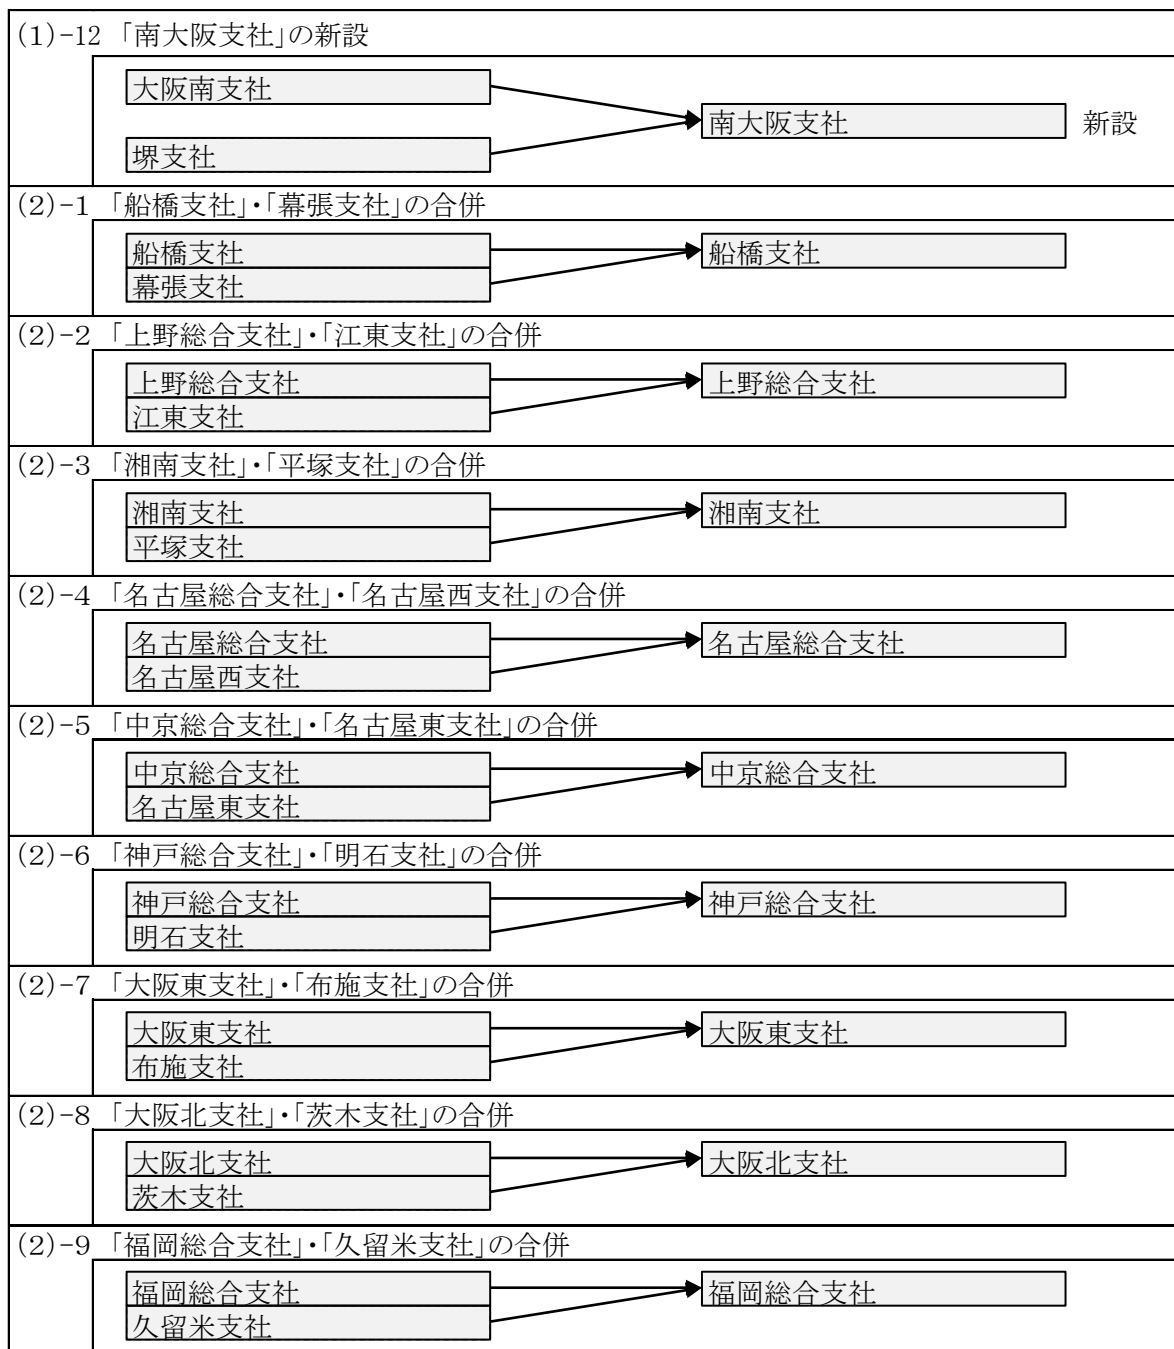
(1)-12 「南大阪支社」の新設

大阪南支社
堺支社
南大阪支社 新設

(2)-1 「船橋支社」・「幕張支社」の合併

船橋支社
幕張支社
船橋支社

(2)-2 「上野総合支社」・「江東支社」の合併

上野総合支社
江東支社
上野総合支社

(2)-3 「湘南支社」・「平塚支社」の合併

湘南支社
平塚支社
湘南支社

(2)-4 「名古屋総合支社」・「名古屋西支社」の合併

名古屋総合支社
名古屋西支社
名古屋総合支社

(2)-5 「中京総合支社」・「名古屋東支社」の合併

中京総合支社
名古屋東支社
中京総合支社

(2)-6 「神戸総合支社」・「明石支社」の合併

神戸総合支社
明石支社
神戸総合支社

(2)-7 「大阪東支社」・「布施支社」の合併

大阪東支社
布施支社
大阪東支社

(2)-8 「大阪北支社」・「茨木支社」の合併

大阪北支社
茨木支社
大阪北支社

(2)-9 「福岡総合支社」・「久留米支社」の合併

福岡総合支社
久留米支社
福岡総合支社